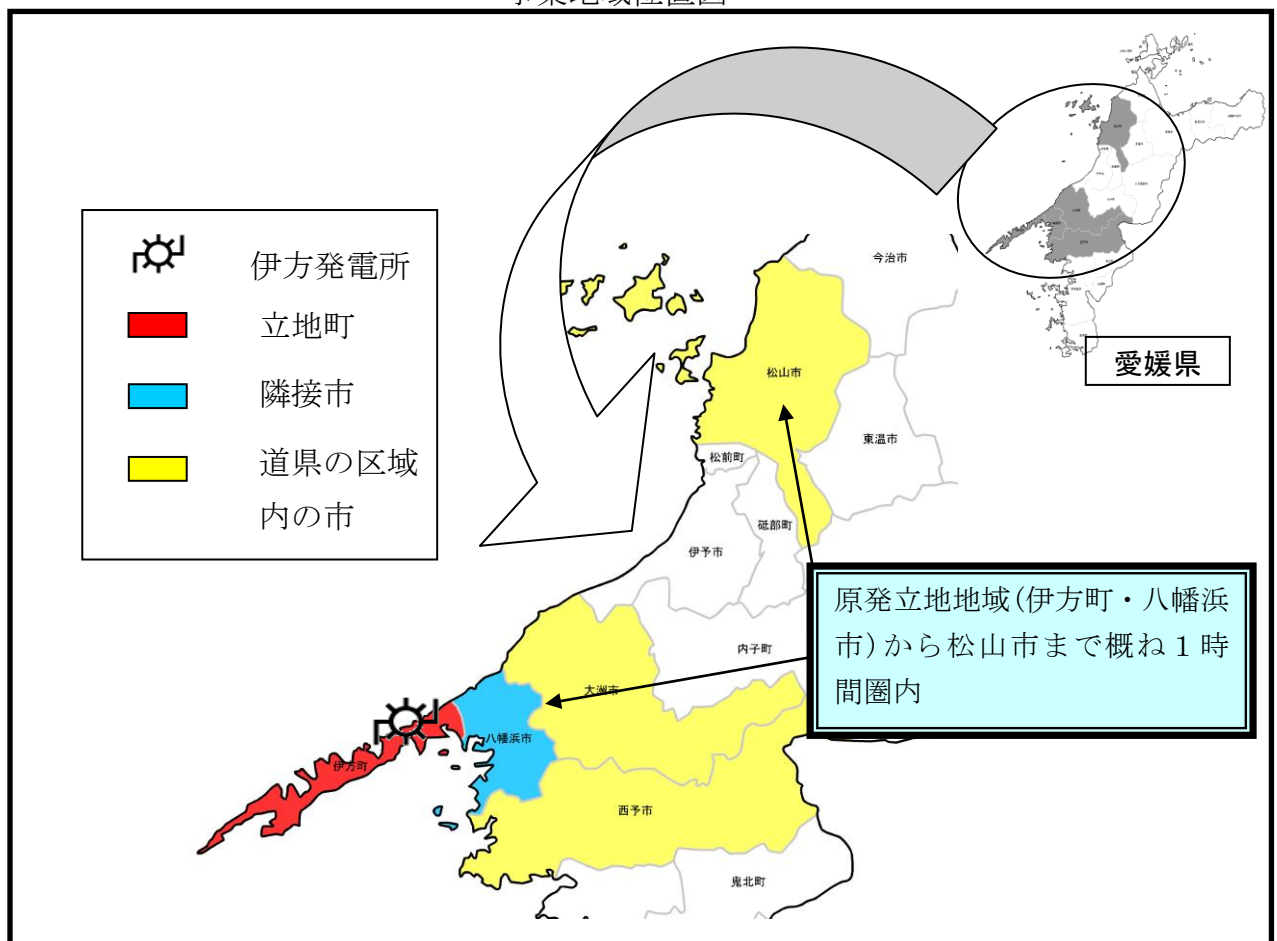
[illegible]

伊方発電所

立地町

隣接市

道県の区域内の市

今治市

松山市

東温市

松前町

砥部町

伊予市

内子町

大洲市

八幡浜市

伊方町

西予市

鬼北町

愛媛県

原発立地地域(伊方町・八幡浜市)から松山市まで概ね1時間圏内